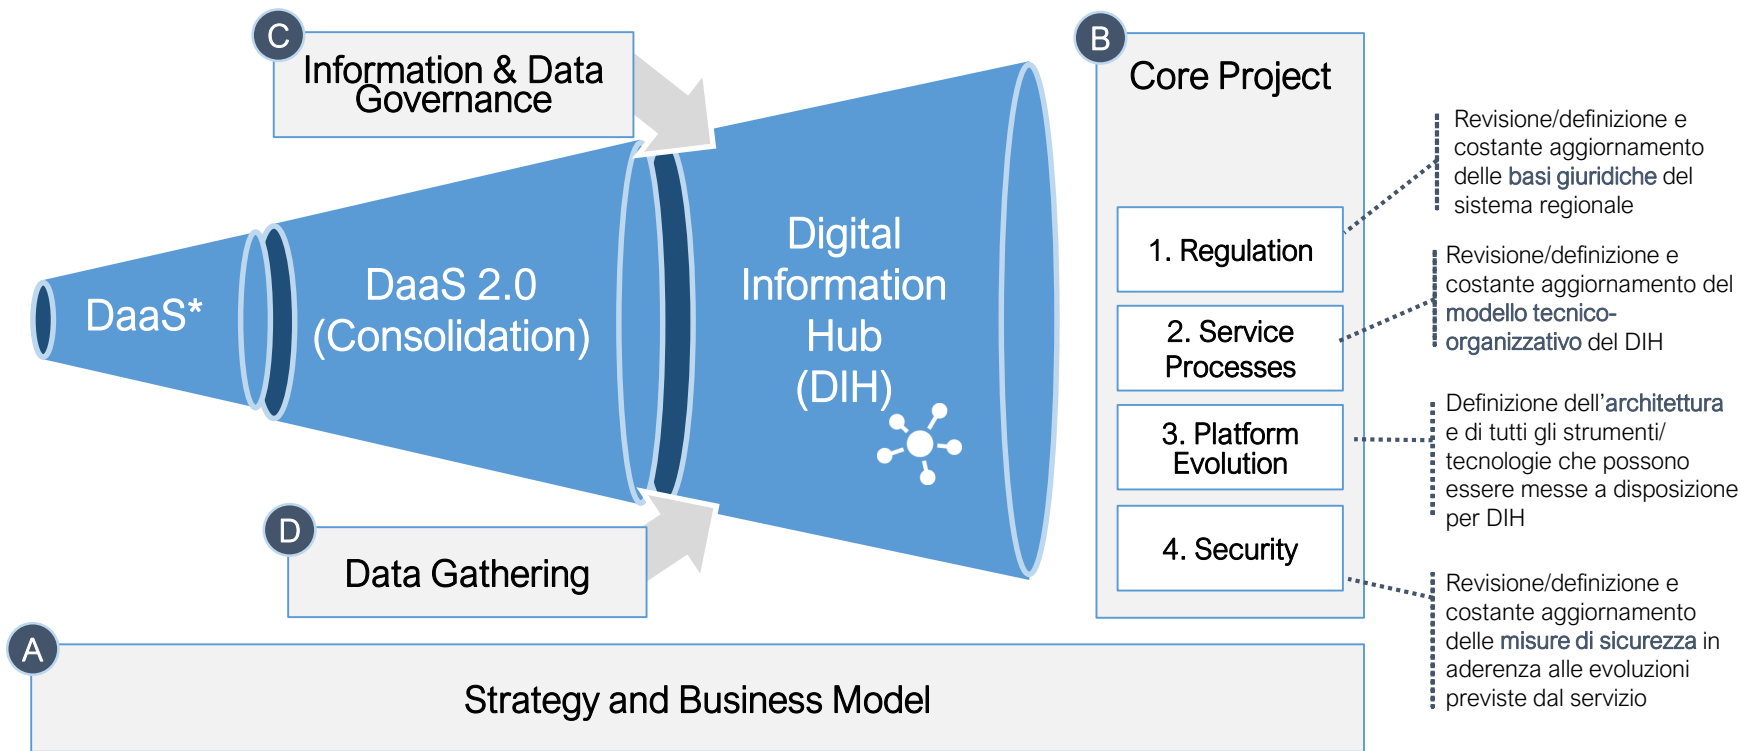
C

Information & Data Governance

DaaS*

DaaS 2.0 (Consolidation)

Digital Information Hub (DIH)

D

Data Gathering

B

Core Project

1. Regulation

2. Service Processes

3. Platform Evolution

4. Security

Revisione/definizione e costante aggiornamento delle basi giuridiche del sistema regionale

Revisione/definizione e costante aggiornamento del modello tecnico-organizzativo del DIH

Definizione dell'architettura e di tutti gli strumenti/ tecnologie che possono essere messe a disposizione per DIH

Revisione/definizione e costante aggiornamento delle misure di sicurezza in aderenza alle evoluzioni previste dal servizio

A

Strategy and Business Model